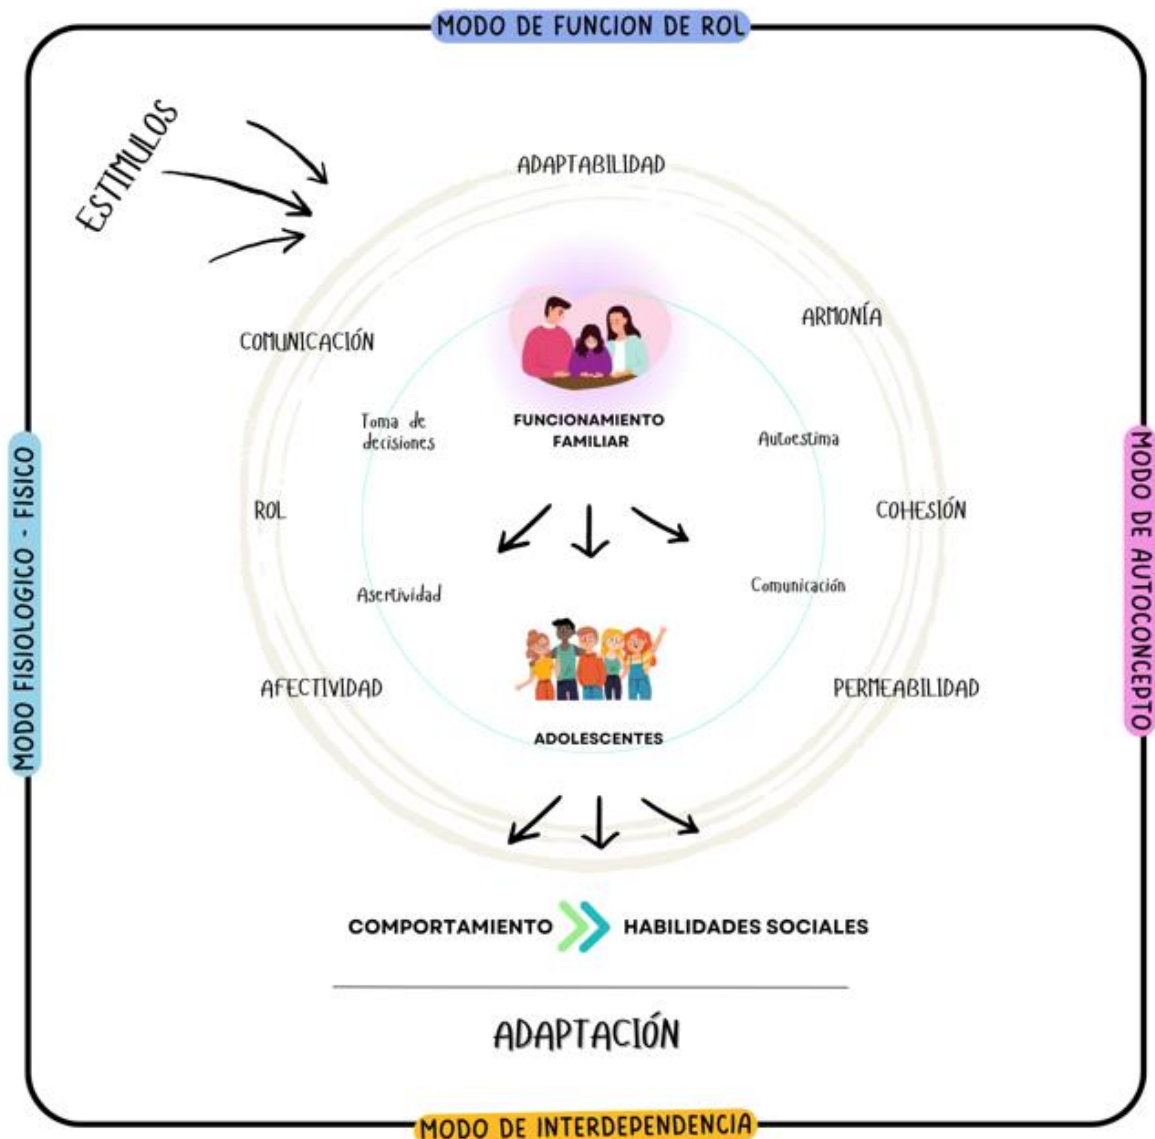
MODO DE FUNCION DE ROL

ESTIMULOS

ADAPTABILIDAD

ARMONÍA

COMUNICACIÓN

FUNCIONAMIENTO FAMILIAR

Toma de decisiones

Autoestima

ROL

COHESIÓN

Asertividad

Comunicación

AFECTIVIDAD

PERMEABILIDAD

ADOLESCENTES

COMPORTAMIENTO HABILIDADES SOCIALES

ADAPTACIÓN

MODO FISIOLOGICO - FISICO

MODO DE AUTOCONCEPTO

MODO DE INTERDEPENDENCIA